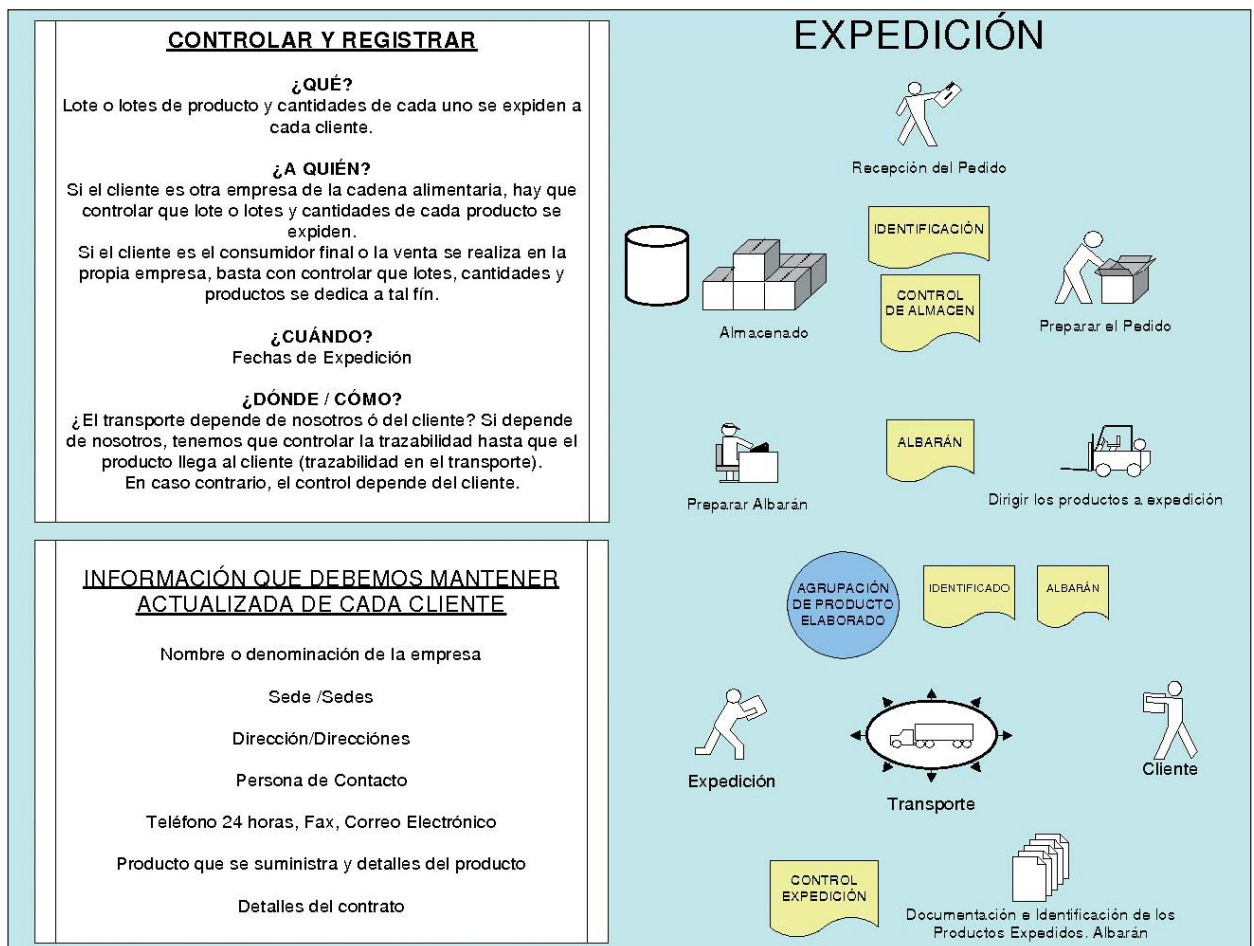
CONTROLAR Y REGISTRAR

¿QUÉ?
Lote o lotes de producto y cantidades de cada uno se expiden a cada cliente.

¿A QUIÉN?
Si el cliente es otra empresa de la cadena alimentaria, hay que controlar que lote o lotes y cantidades de cada producto se expiden.
Si el cliente es el consumidor final o la venta se realiza en la propia empresa, basta con controlar que lotes, cantidades y productos se dedica a tal fín.

¿CUÁNDO?
Fechas de Expedición

¿DÓNDE / CÓMO?
¿El transporte depende de nosotros ó del cliente? Si depende de nosotros, tenemos que controlar la trazabilidad hasta que el producto llega al cliente (trazabilidad en el transporte).
En caso contrario, el control depende del cliente.

INFORMACIÓN QUE DEBEMOS MANTENER ACTUALIZADA DE CADA CLIENTE

Nombre o denominación de la empresa

Sede /Sedes

Dirección/Direcciónes

Persona de Contacto

Teléfono 24 horas, Fax, Correo Electrónico

Producto que se suministra y detalles del producto

Detalles del contrato

EXPEDICIÓN

Recepción del Pedido

IDENTIFICACIÓN

CONTROL DE ALMACEN

Almacenado

Preparar el Pedido

ALBARÁN

Preparar Albarán

Dirigir los productos a expedición

AGRUPACIÓN DE PRODUCTO ELABORADO

IDENTIFICADO

ALBARÁN

Expedición

Transporte

Cliente

CONTROL EXPEDICIÓN

Documentación e Identificación de los Productos Expedidos. Albarán